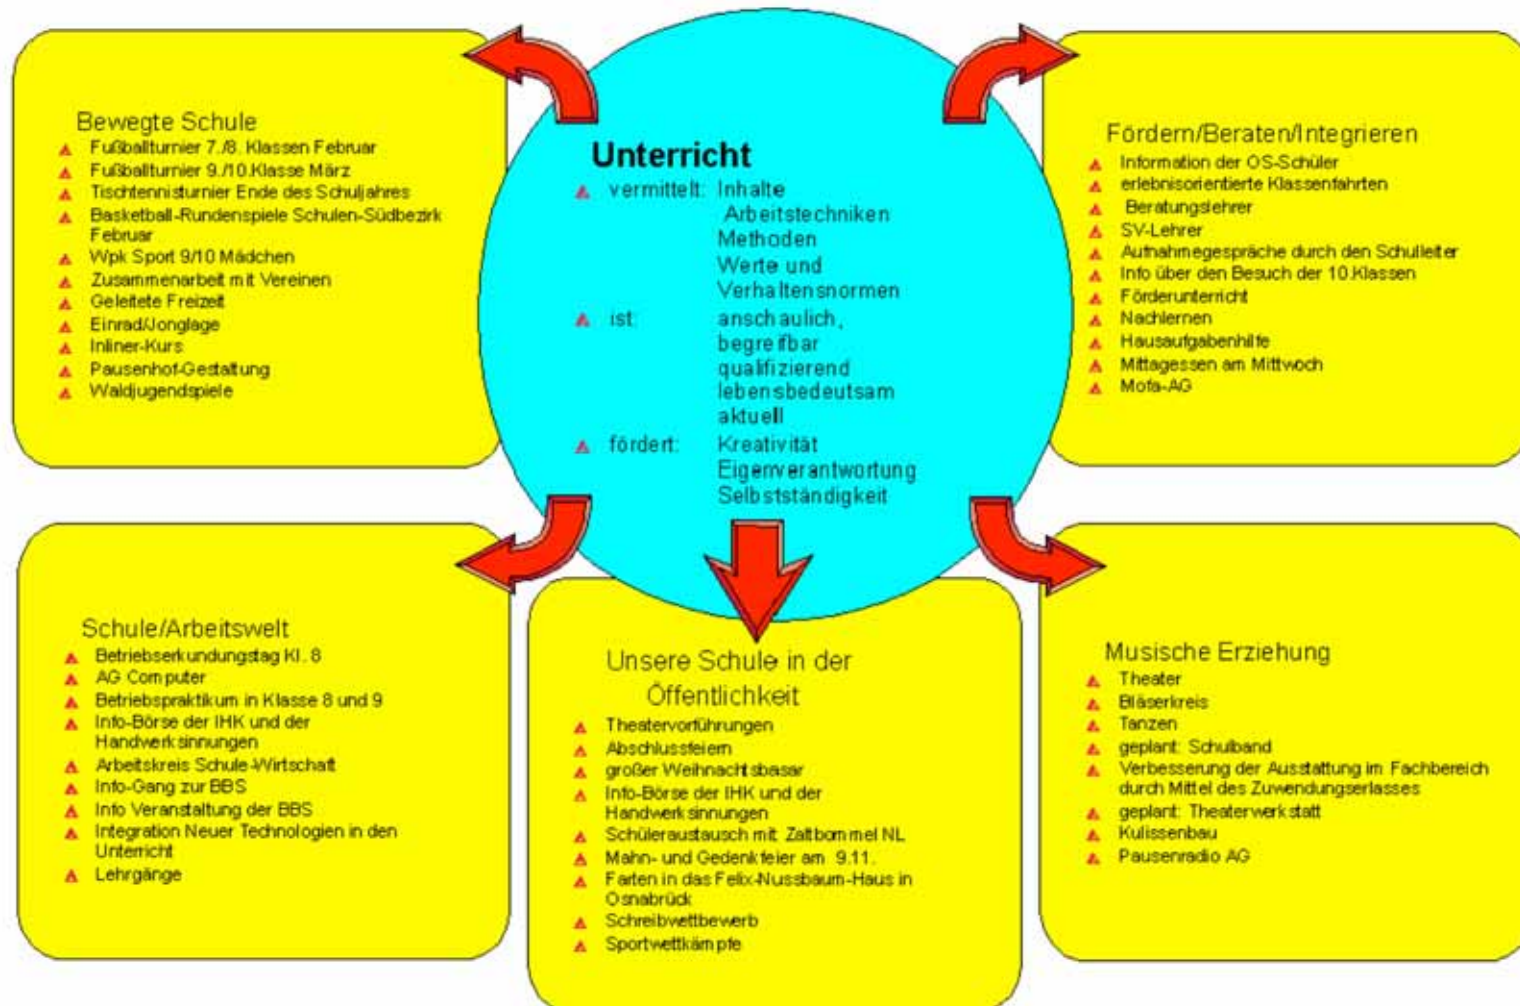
Unterricht

vermittelt: Inhalte
Arbeitstechniken
Methoden
Werte und
Verhaltensnormen

ist: anschaulich,
begreifbar
qualifizierend
lebensbedeutsam
aktuell

fördert: Kreativität
Eigenverantwortung
Selbstständigkeit

Bewegte Schule

Fußballturnier 7./8. Klassen Februar
Fußballturnier 9./10.Klasse März
Tischtennisturnier Ende des Schuljahres
Basketball-Rundenspiele Schulen-Südbezirk Februar
Wpk Sport 9/10 Mädchen
Zusammenarbeit mit Vereinen
Geleitete Freizeit
Einrad/Jonglage
Inliner-Kurs
Pausenhof-Gestaltung
Waldjugendspiele

Fördern/Beraten/Integrieren

Information der OS-Schüler
erlebnisorientierte Klassenfahrten
Beratungslehrer
SV-Lehrer
Aufnahmegespräche durch den Schulleiter
Info über den Besuch der 10.Klassen
Förderunterricht
Nachlernen
Hausaufgabenhilfe
Mittagessen am Mittwoch
Mofa-AG

Schule/Arbeitswelt

Betriebserkundungstag Kl. 8
AG Computer
Betriebspraktikum in Klasse 8 und 9
Info-Börse der IHK und der Handwerksinnungen
Arbeitskreis Schule-Wirtschaft
Info-Gang zur BBS
Info Veranstaltung der BBS
Integration Neuer Technologien in den Unterricht
Lehrgänge

Unsere Schule in der Öffentlichkeit

Theatervorführungen
Abschlussfeiern
großer Weihnachtsbasar
Info-Börse der IHK und der Handwerksinnungen
Schüleraustausch mit Zaltbommel NL
Mahn- und Gedenkfeier am 9.11.
Farten in das Felix-Nussbaum-Haus in Osnabrück
Schreibwettbewerb
Sportwettkämpfe

Musische Erziehung

Theater
Bläserkreis
Tanzen
geplant: Schulband
Verbesserung der Ausstattung im Fachbereich durch Mittel des Zuwendungserlasses
geplant: Theaterwerkstatt
Kulissenbau
Pausenradio AG